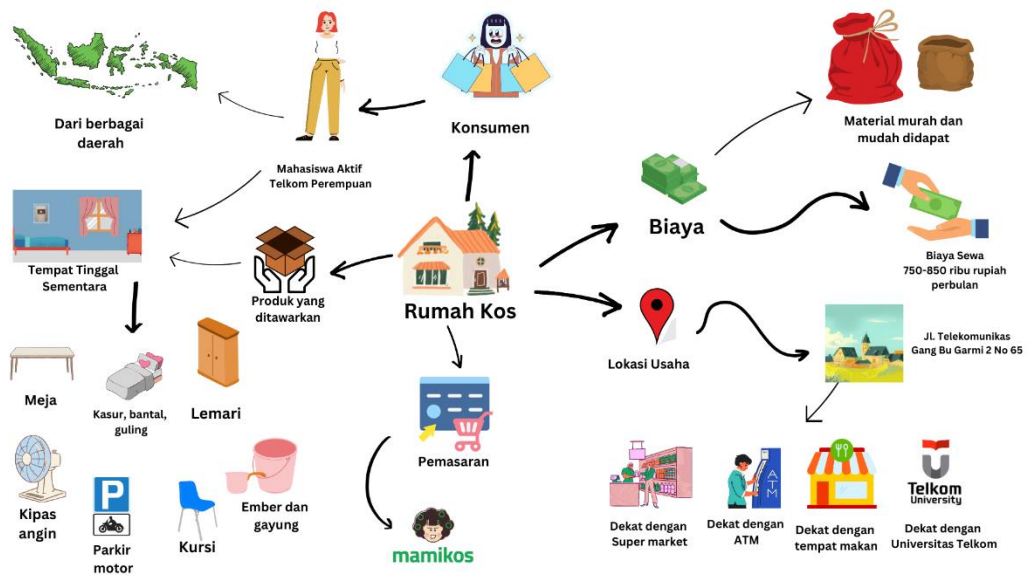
Dari berbagai daerah

Konsumen

Mahasiswa Aktif Telkom Perempuan

Material murah dan mudah didapat

Biaya

Biaya Sewa 750-850 ribu rupiah perbulan

Tempat Tinggal Sementara

Produk yang ditawarkan

Rumah Kos

Lokasi Usaha

Jl. Telekomunikas Gang Bu Garmi 2 No 65

Meja

Kasur, bantal, guling

Lemari

Pemasaran

Kipas angin

P

Parkir motor

Kursi

Ember dan gayung

mamikos

Dekat dengan Super market

ATM

Dekat dengan ATM

Dekat dengan tempat makan

Telkom University

Dekat dengan Universitas Telkom